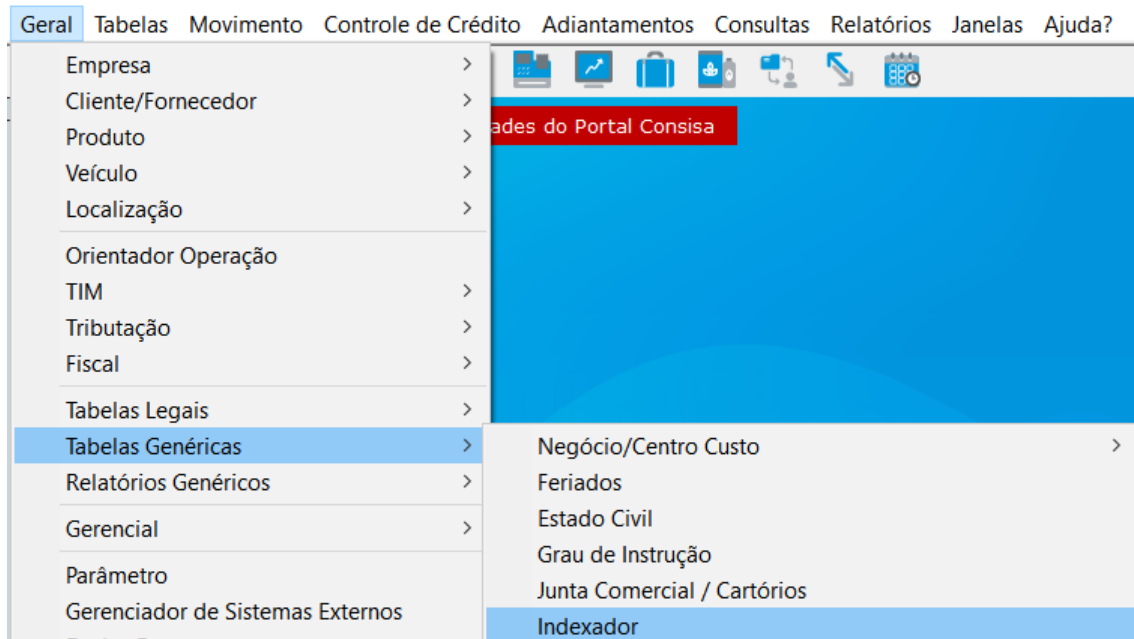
Geral Tabelas Movimento Controle de Crédito Adiantamentos Consultas Relatórios Janelas Ajuda?

Empresa >
Cliente/Fornecedor >
Produto >
Veículo >
Localização >

Orientador Operação
TIM >
Tributação >
Fiscal >

Tabelas Legais >
Tabelas Genéricas >
Relatórios Genéricos >

Gerencial >

Parâmetro
Gerenciador de Sistemas Externos

ades do Portal Consisa

Negócio/Centro Custo >
Feriados
Estado Civil
Grau de Instrução
Junta Comercial / Cartórios
Indexador